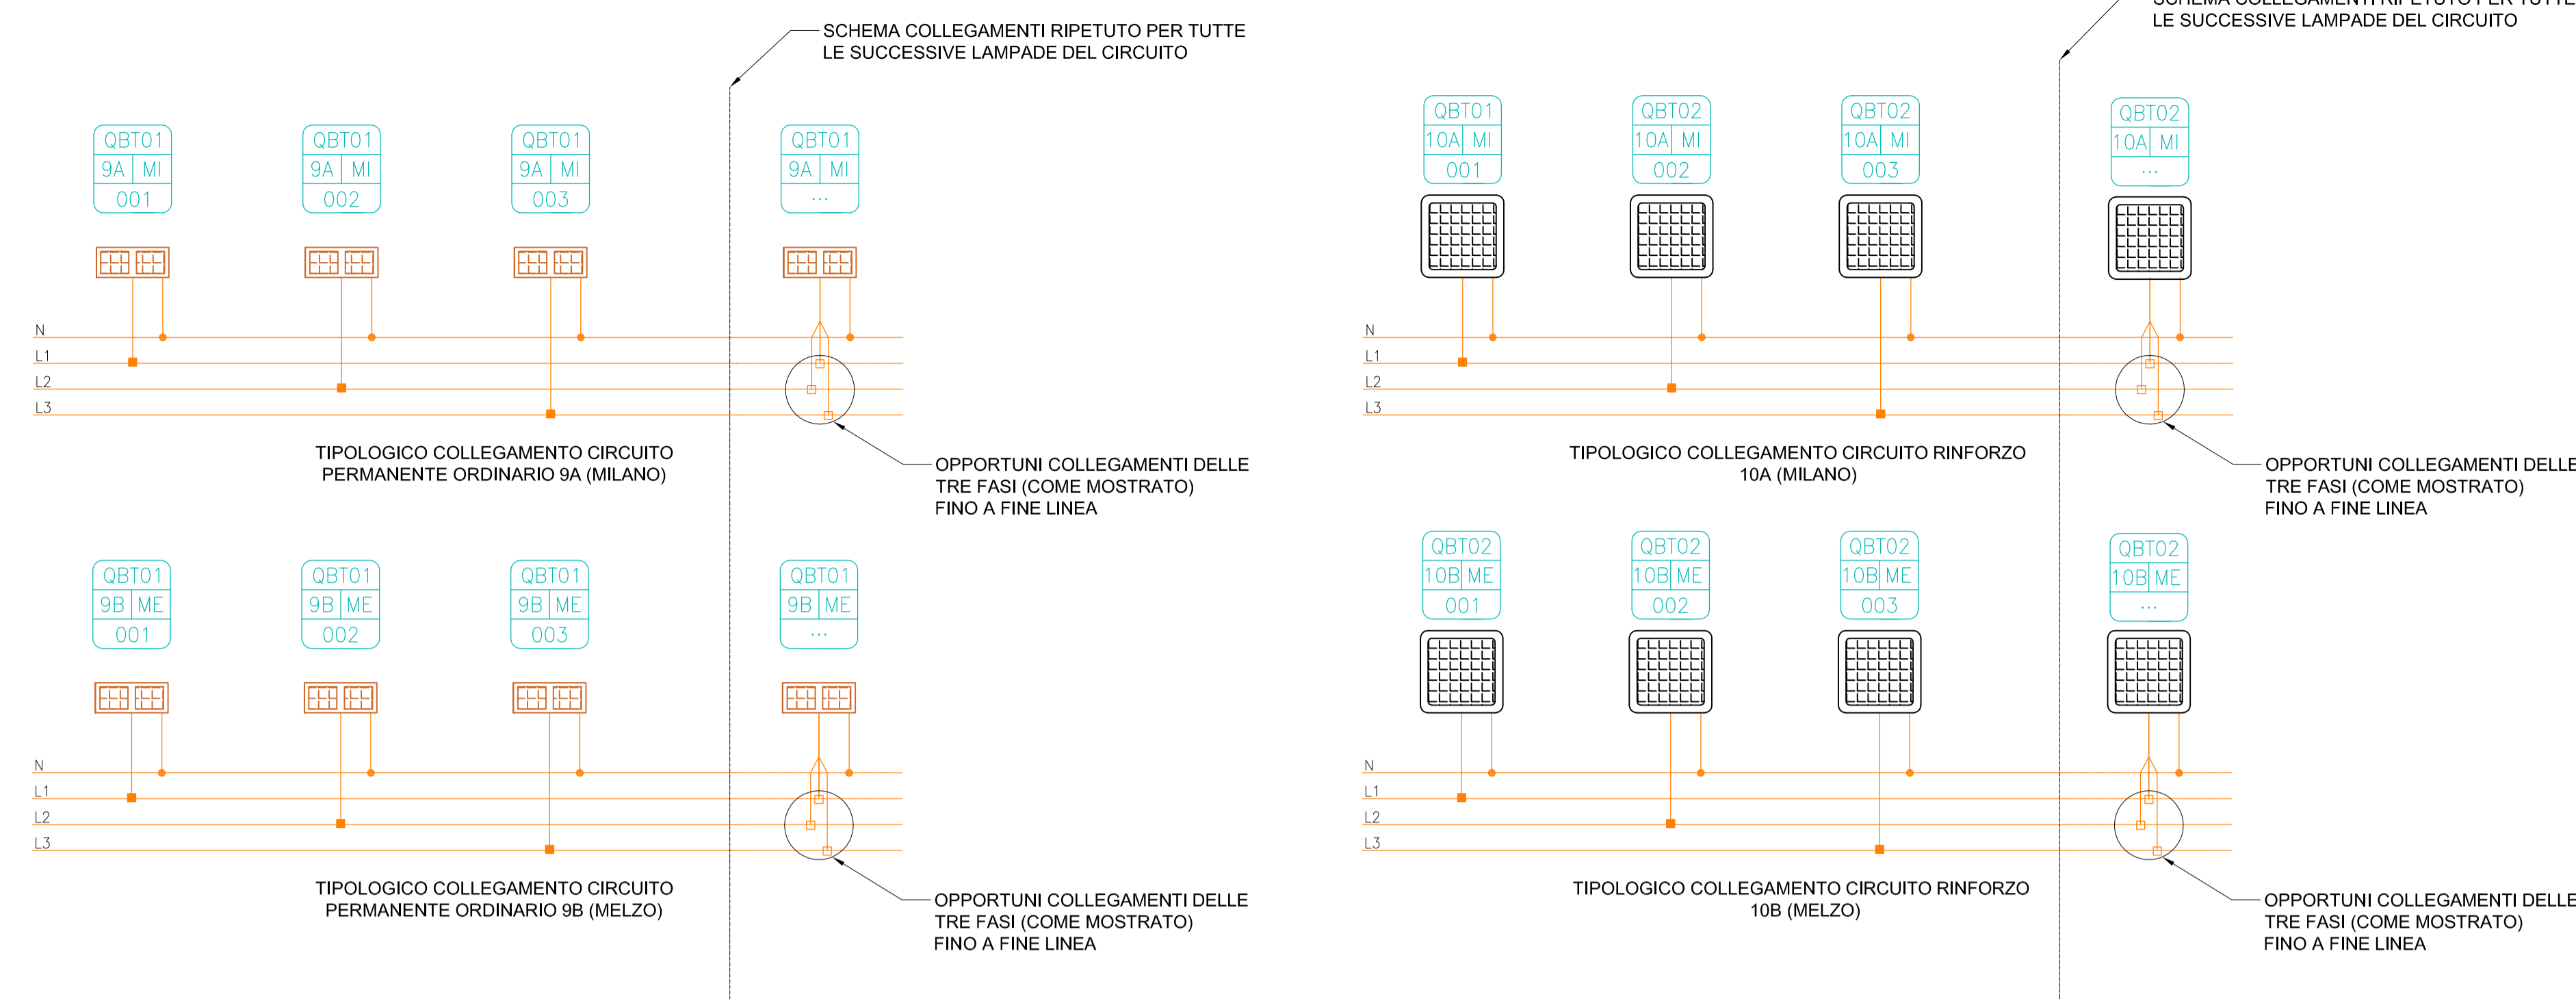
SCHEMA COLLEGAMENTI RIPETUTO PER TUTTE LE SUCCESSIVE LAMPADE DEL CIRCUITO

QBT01
9A | MI
001

QBT01
9A | MI
002

QBT01
9A | MI
003

QBT01
9A | MI
...

N
L1
L2
L3

TIPOLOGICO COLLEGAMENTO CIRCUITO PERMANENTE ORDINARIO 9A (MILANO)

OPPORTUNI COLLEGAMENTI DELLE TRE FASI (COME MOSTRATO) FINO A FINE LINEA

QBT01
9B | ME
001

QBT01
9B | ME
002

QBT01
9B | ME
003

QBT01
9B | ME
...

N
L1
L2
L3

TIPOLOGICO COLLEGAMENTO CIRCUITO PERMANENTE ORDINARIO 9B (MELZO)

OPPORTUNI COLLEGAMENTI DELLE TRE FASI (COME MOSTRATO) FINO A FINE LINEA

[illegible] LE SUCCESSIVE LAMPADE DEL CIRCUITO

QBT01
10A | MI
001

QBT02
10A | MI
002

QBT02
10A | MI
003

QBT02
10A | MI
...

N
L1
L2
L3

TIPOLOGICO COLLEGAMENTO CIRCUITO RINFORZO 10A (MILANO)

OPPORTUNI COLLEGAMENTI DELLE TRE FASI (COME MOSTRATO) FINO A FINE LINEA

QBT02
10B | ME
001

QBT02
10B | ME
002

QBT02
10B | ME
003

QBT02
10B | ME
...

N
L1
L2
L3

TIPOLOGICO COLLEGAMENTO CIRCUITO RINFORZO 10B (MELZO)

OPPORTUNI COLLEGAMENTI DELLE TRE FASI (COME MOSTRATO) FINO A FINE LINEA